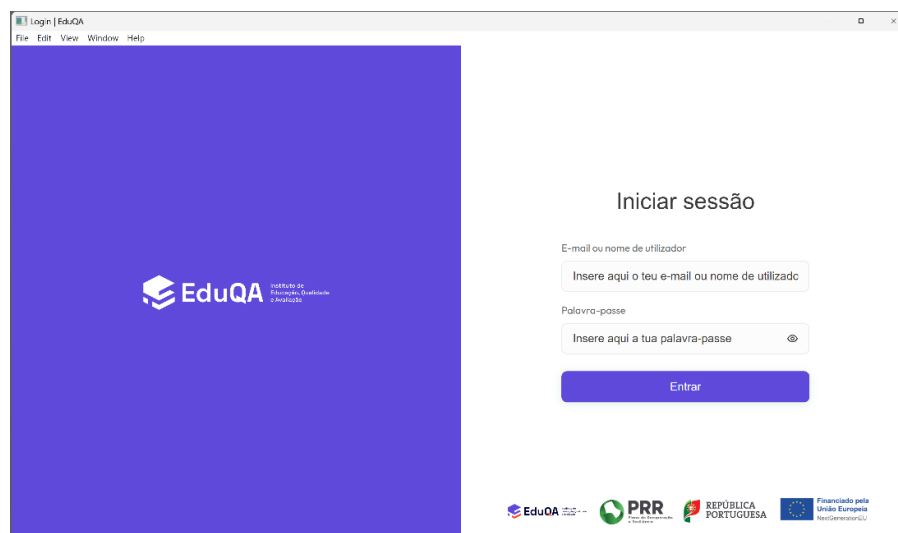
Login | EduQA

File Edit View Window Help

EduQA Instituto de Educação, Qualidade e Avaliação

Iniciar sessão

E-mail ou nome de utilizador

Insere aqui o teu e-mail ou nome de utilizado

Palavra-passe

Insere aqui a tua palavra-passe

Entrar

EduQA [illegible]

PRR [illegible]

REPÚBLICA PORTUGUESA

Financiado pela União Europeia NextGenerationEU